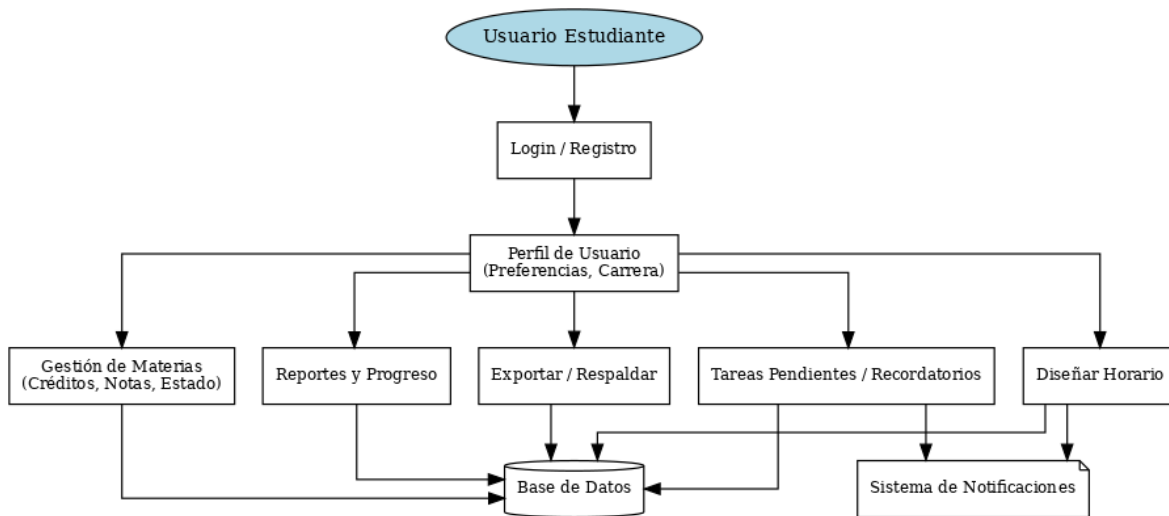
Usuario Estudiante

Login / Registro

Perfil de Usuario
(Preferencias, Carrera)

Gestión de Materias
(Créditos, Notas, Estado)

Reportes y Progreso

Exportar / Respaldar

Tareas Pendientes / Recordatorios

Diseñar Horario

Base de Datos

Sistema de Notificaciones